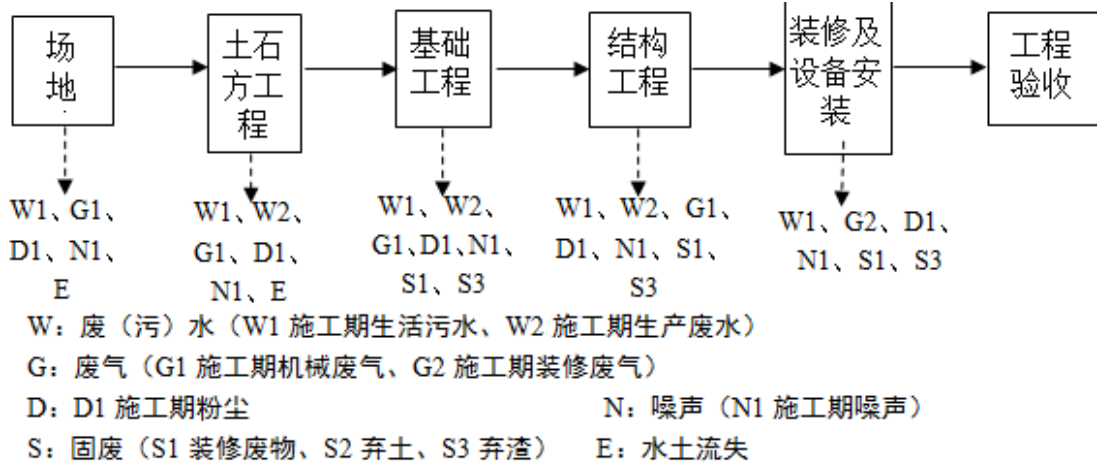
场地

土石方工程

基础工程

结构工程

装修及设备安装

工程验收

W1、G1、D1、N1、E

W1、W2、G1、D1、N1、E

W1、W2、G1、D1、N1、S1、S3

W1、W2、G1、D1、N1、S1、S3

W1、G2、D1、N1、S1、S3

W：废（污）水（W1 施工期生活污水、W2 施工期生产废水）

G：废气（G1 施工期机械废气、G2 施工期装修废气）

D：D1 施工期粉尘

N：噪声（N1 施工期噪声）

S：固废（S1 装修废物、S2 弃土、S3 弃渣）

E：水土流失